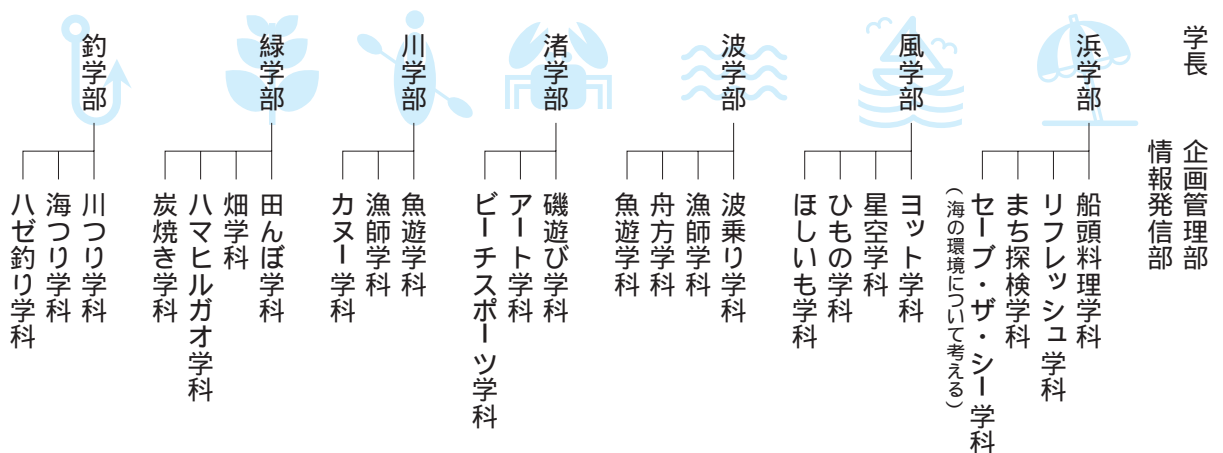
学長

企画管理部

情報発信部

浜学部

船頭料理学科

リフレッシュ学科

まち探検学科

セーブ・ザ・シー学科（海の環境について考える）

風学部

ヨット学科

星空学科

ひもの学科

ほしいも学科

波学部

波乗り学科

漁師学科

舟方学科

魚遊学科

渚学部

磯遊び学科

アート学科

ビーチスポーツ学科

川学部

魚遊学科

漁師学科

カヌー学科

緑学部

田んぼ学科

畑学科

ハマヒルガオ学科

炭焼き学科

釣学部

川つり学科

海つり学科

ハゼ釣り学科